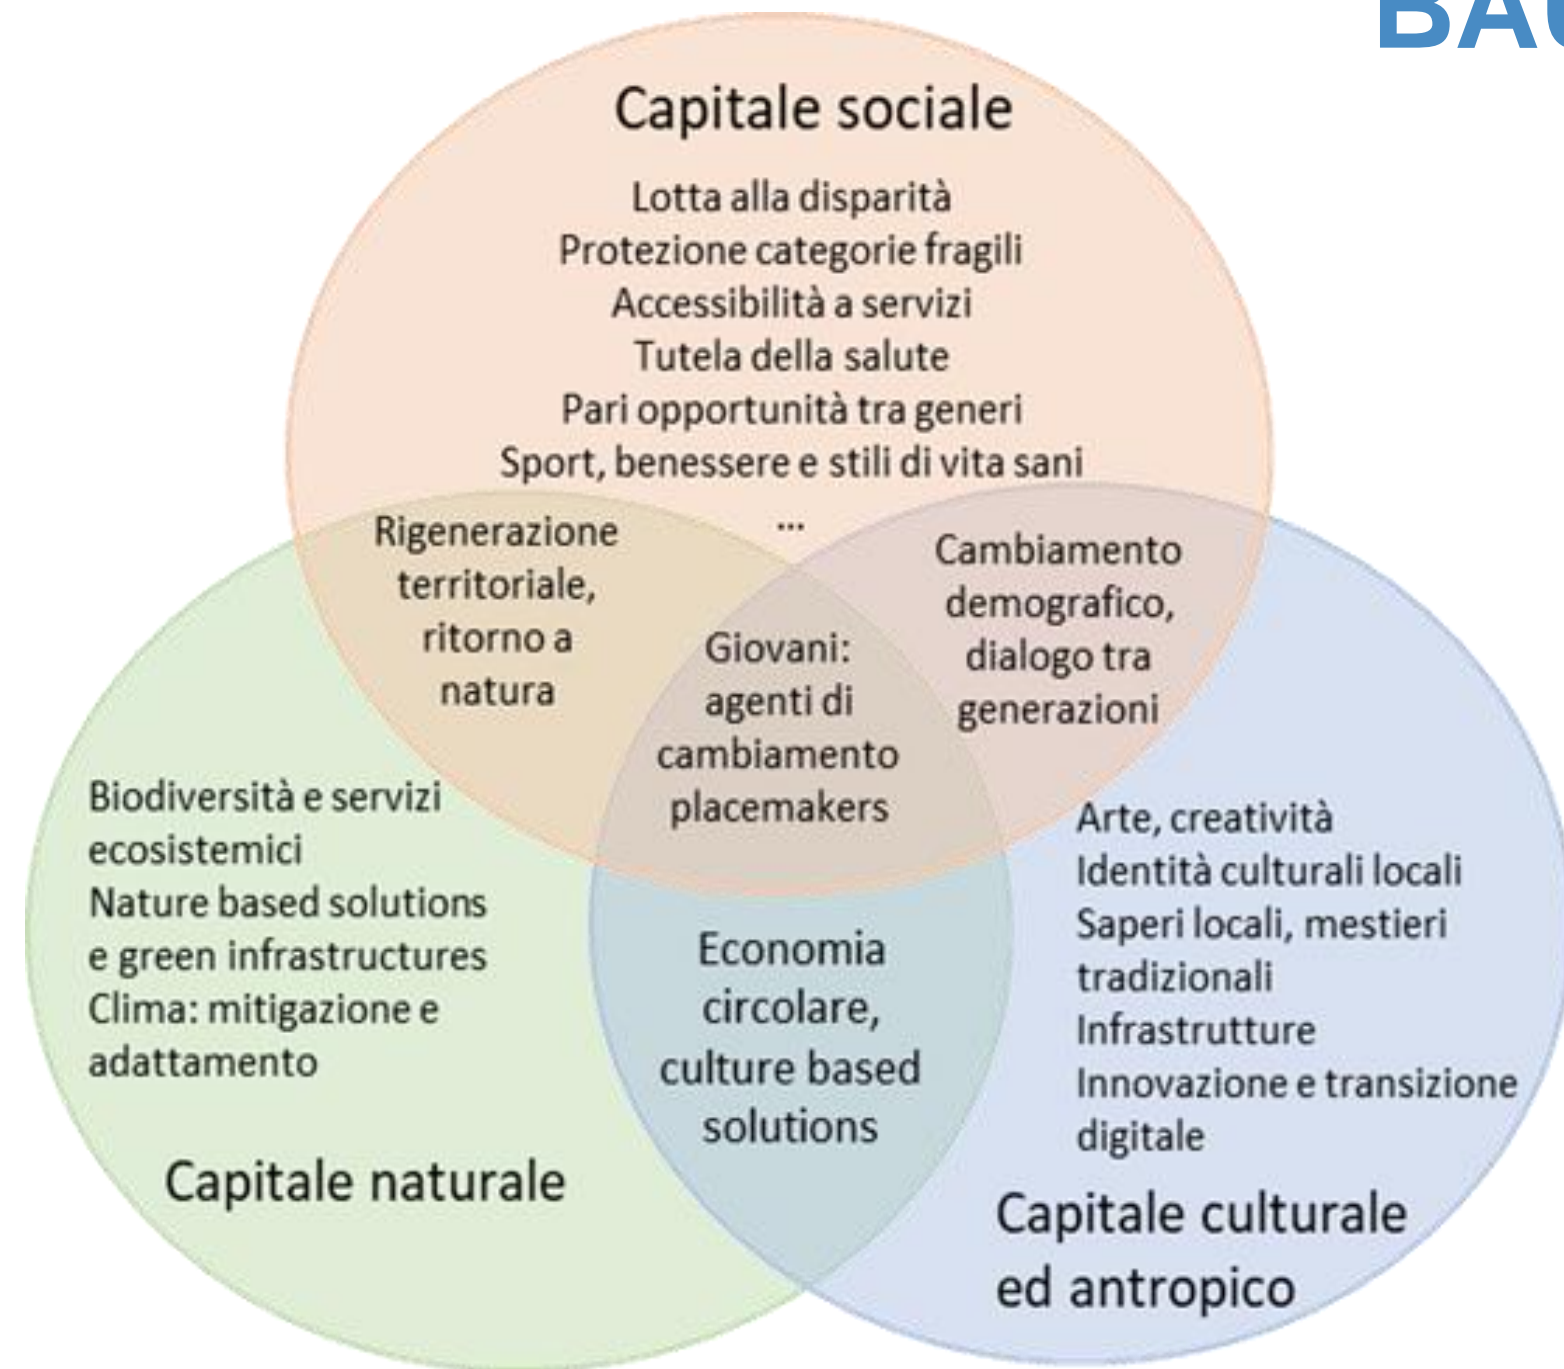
BA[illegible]

Capitale sociale

Lotta alla disparità
Protezione categorie fragili
Accessibilità a servizi
Tutela della salute
Pari opportunità tra generi
Sport, benessere e stili di vita sani
...

Rigenerazione territoriale, ritorno a natura

Cambiamento demografico, dialogo tra generazioni

Giovani: agenti di cambiamento placemakers

Biodiversità e servizi ecosistemici
Nature based solutions e green infrastructures
Clima: mitigazione e adattamento

Economia circolare, culture based solutions

Arte, creatività
Identità culturali locali
Saperi locali, mestieri tradizionali
Infrastrutture
Innovazione e transizione digitale

Capitale naturale

Capitale culturale ed antropico